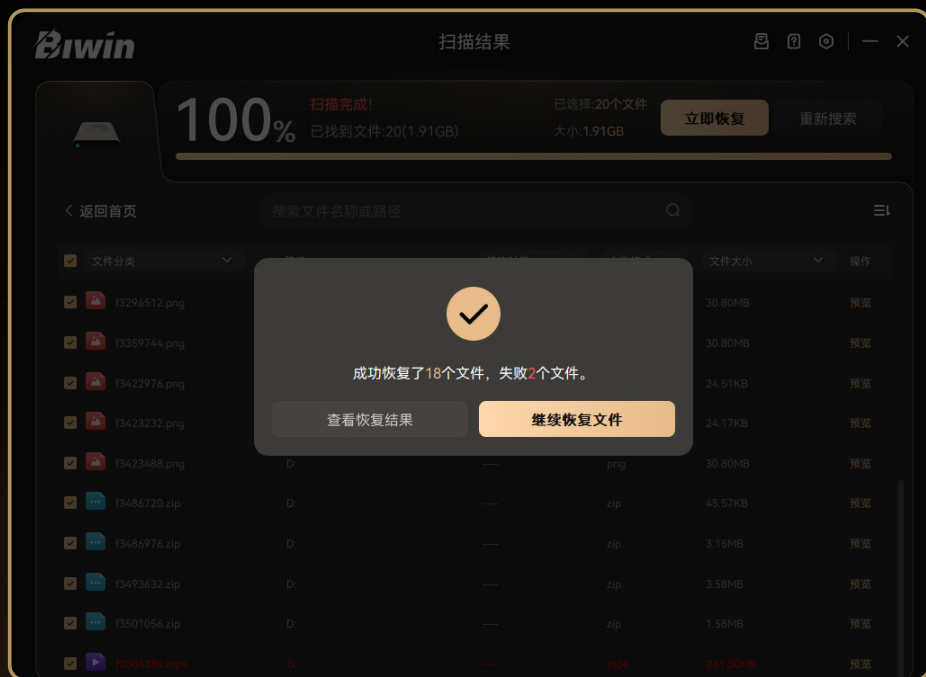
Biwin

扫描结果

100%

扫描完成!

已找到文件:20(1.91GB)

已选择:20个文件

大小:1.91GB

立即恢复

重新搜索

返回首页

搜索文件名称或路径

| 文件分类 | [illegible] | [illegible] | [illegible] | 文件大小 | 操作 |
|---|---|---|---|---|---|
| f3296512.png | | | | 30.80MB | 预览 |
| f3359744.png | | | | 30.80MB | 预览 |
| f3422976.png | | | | 24.51KB | 预览 |
| f3423232.png | | | | 24.17KB | 预览 |
| f3423488.png | D: | ---- | png | 30.80MB | 预览 |
| f3486720.zip | D: | ---- | zip | 45.57KB | 预览 |
| f3486976.zip | D: | ---- | zip | 3.15MB | 预览 |
| f3493632.zip | D: | ---- | zip | 3.58MB | 预览 |
| f3501056.zip | D: | ---- | zip | 1.58MB | 预览 |
| f3504384.mp4 | D: | ---- | mp4 | 261.30MB | 预览 |

成功恢复了18个文件,失败2个文件。

查看恢复结果

继续恢复文件